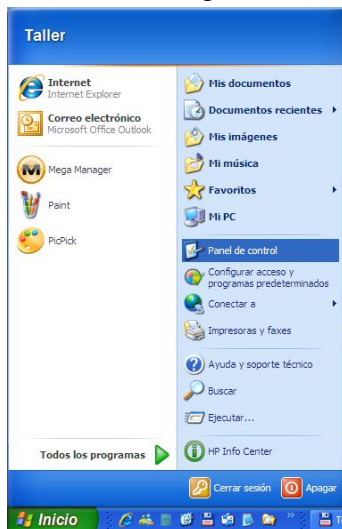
Taller

Internet
Internet Explorer

Correo electrónico
Microsoft Office Outlook

Mega Manager

Paint

PicPick

Todos los programas

Mis documentos

Documentos recientes

Mis imágenes

Mi música

Favoritos

Mi PC

Panel de control

Configurar acceso y programas predeterminados

Conectar a

Impresoras y faxes

Ayuda y soporte técnico

Buscar

Ejecutar...

HP Info Center

Cerrar sesión

Apagar

Inicio